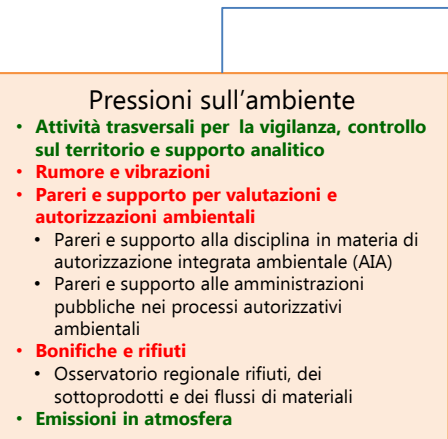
Pressioni sull’ambiente

- Attività trasversali per la vigilanza, controllo sul territorio e supporto analitico
- Rumore e vibrazioni
- Pareri e supporto per valutazioni e autorizzazioni ambientali
  - Pareri e supporto alla disciplina in materia di autorizzazione integrata ambientale (AIA)
  - Pareri e supporto alle amministrazioni pubbliche nei processi autorizzativi ambientali
- Bonifiche e rifiuti
  - Osservatorio regionale rifiuti, dei sottoprodotti e dei flussi di materiali
- Emissioni in atmosfera